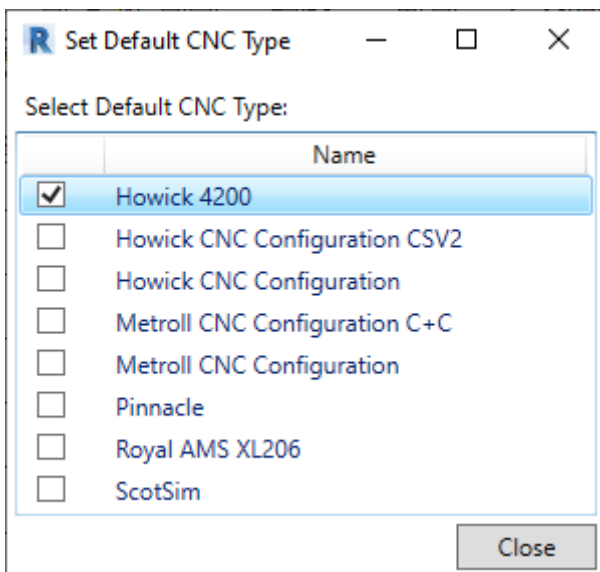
R Set Default CNC Type

Select Default CNC Type:

| | Name |
|---|---|
| ✔ | Howick 4200 |
| | Howick CNC Configuration CSV2 |
| | Howick CNC Configuration |
| | Metroll CNC Configuration C+C |
| | Metroll CNC Configuration |
| | Pinnacle |
| | Royal AMS XL206 |
| | ScotSim |

Close